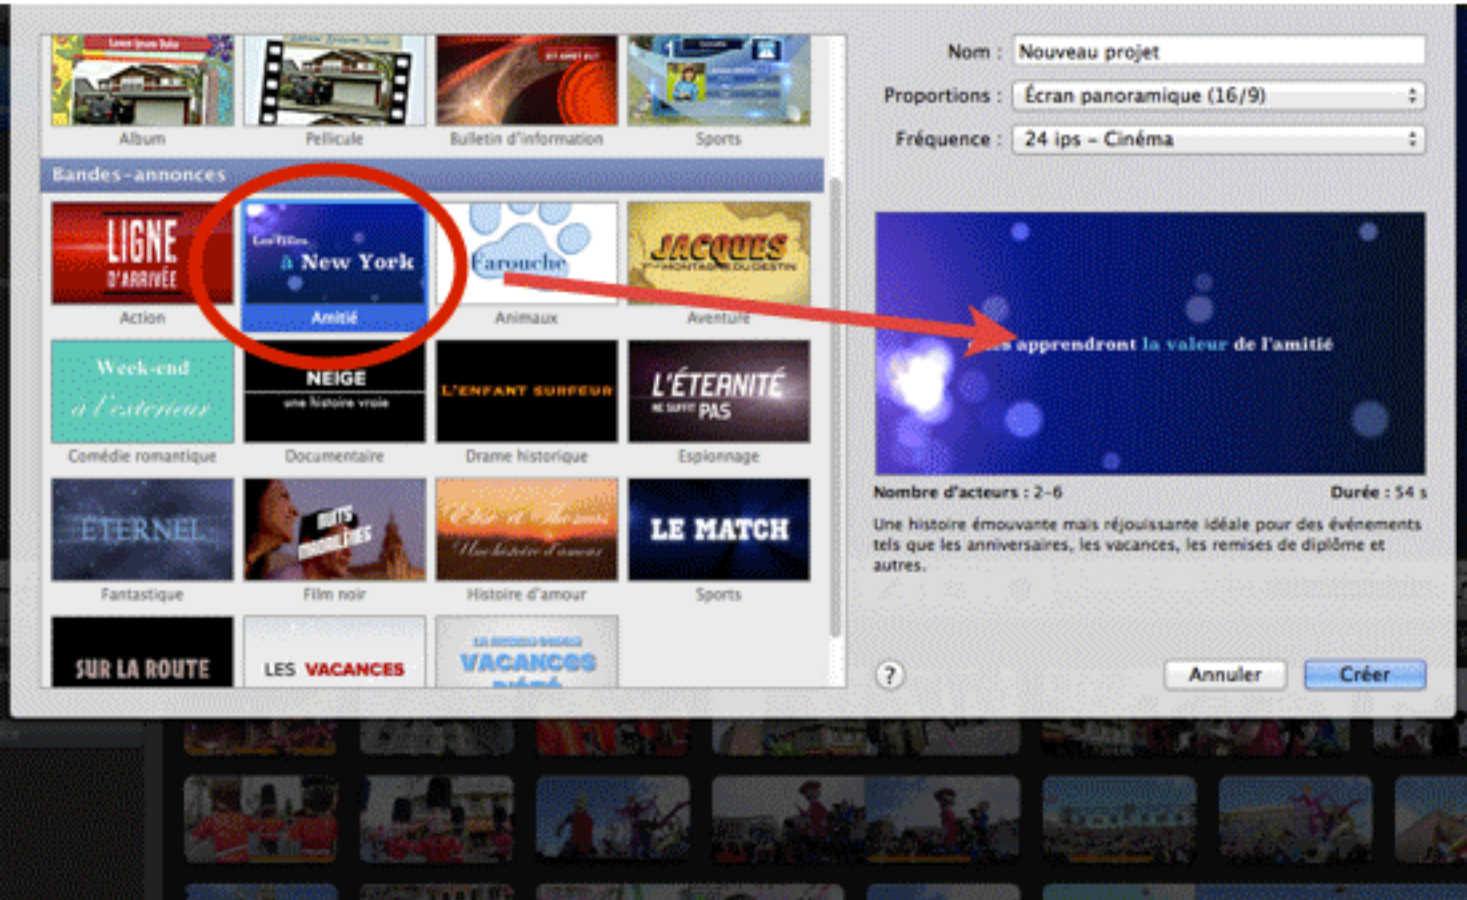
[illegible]

Album

Pellicule

Bulletin d'information

Sports

Bandes-annonces

LIGNE D'ARRIVÉE

Action

Les Filles à New York

Amitié

Farouche

Animaux

JACQUES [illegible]

Aventure

Week-end à l'extérieur

Comédie romantique

NEIGE une histoire vraie

Documentaire

L'ENFANT SURFEUR

Drame historique

L'ÉTERNITÉ NE SUFFIT PAS

Espionnage

ÉTERNEL

Fantastique

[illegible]

Film noir

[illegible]

Histoire d'amour

LE MATCH

Sports

SUR LA ROUTE

LES VACANCES

VACANCES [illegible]

Nom : Nouveau projet

Proportions : Écran panoramique (16/9)

Fréquence : 24 ips – Cinéma

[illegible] apprendront la valeur de l'amitié

Nombre d'acteurs : 2-6

Durée : 54 s

Une histoire émouvante mais réjouissante idéale pour des événements tels que les anniversaires, les vacances, les remises de diplôme et autres.

?

Annuler

Créer